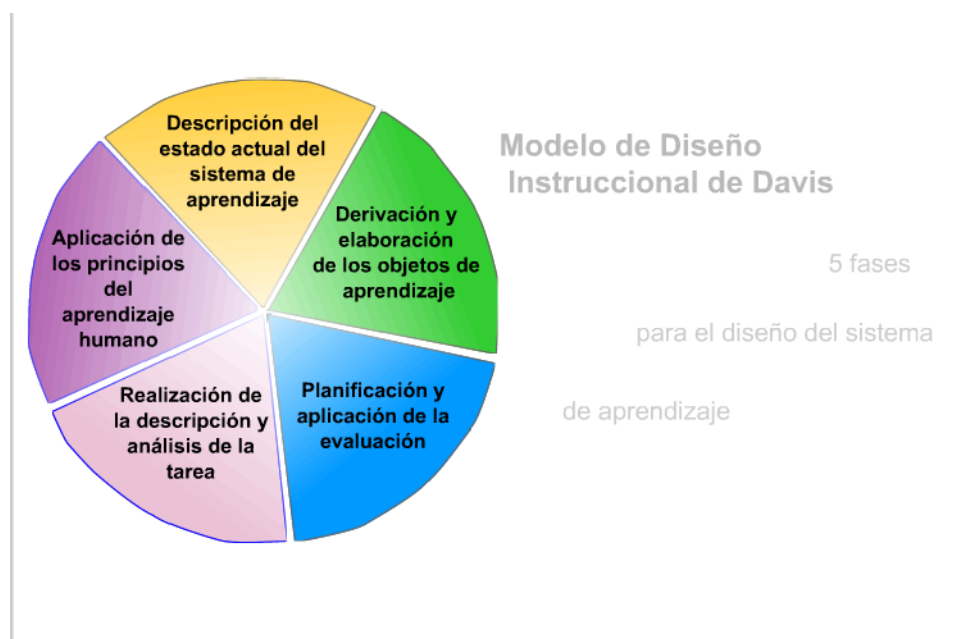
Descripción del estado actual del sistema de aprendizaje

Derivación y elaboración de los objetos de aprendizaje

Planificación y aplicación de la evaluación

Realización de la descripción y análisis de la tarea

Aplicación de los principios del aprendizaje humano

Modelo de Diseño Instruccional de Davis

5 fases

para el diseño del sistema

de aprendizaje